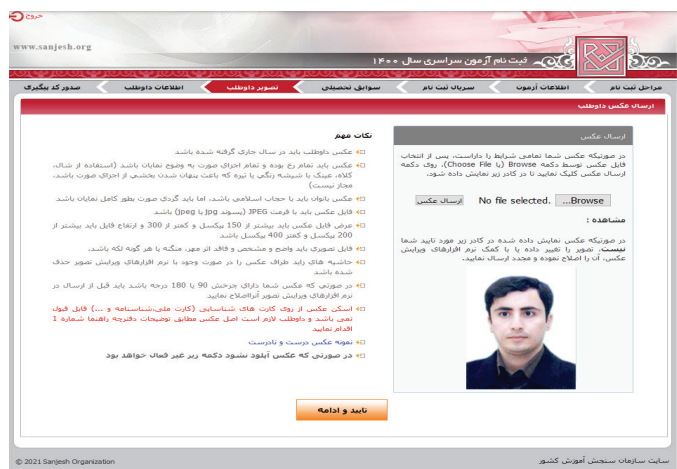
خروج

www.sanjesh.org

ثبت نام آزمون سراسری سال ۱۴۰۰

مراحل ثبت نام | اطلاعات آزمون | سریال ثبت نام | سوابق تحصیلی | تصویر داوطلب | اطلاعات داوطلب | صدور کد پیگیری

ارسال عکس داوطلب

ارسال عکس

در صورتیکه عکس شما تمامی شرایط را داراست، پس از انتخاب فایل عکس توسط دکمه Browse (یا Choose File)، روی دکمه ارسال عکس کلیک نمایید تا در کادر زیر نمایش داده شود.

Browse... No file selected. ارسال عکس

مشاهده :

در صورتیکه عکس نمایش داده شده در کادر زیر مورد تایید شما نیست، تصویر را تغییر داده و یا به کمک نرم افزارهای ویرایش عکس، آن را اصلاح نموده و مجدد ارسال نمایید.

نکات مهم

عکس داوطلب باید در سال جاری گرفته شده باشد.

عکس باید تمام رخ بوده و تمام اجزای صورت به وضوح نمایان باشد (استفاده از شال، کلاه، عینک یا شیشه رنگی یا تیره که باعث پنهان شدن بخشی از اجزای صورت باشد، مجاز نیست)

عکس بانوان باید با حجاب اسلامی باشد، اما باید گردی صورت بطور کامل نمایان باشد

فایل عکس باید با فرمت JPEG (پسوند jpg یا jpeg) باشد.

عرض فایل عکس باید بیشتر از 150 پیکسل و کمتر از 300 و ارتفاع فایل باید بیشتر از 200 پیکسل و کمتر 400 پیکسل باشد.

فایل تصویری باید واضح و مشخص و فاقد اثر مهر، منگنه یا هر گونه لکه باشد.

حاشیه های زاید اطراف عکس را در صورت وجود با نرم افزارهای ویرایش تصویر حذف شده باشد.

در صورتی که عکس شما دارای چرخش 90 یا 180 درجه باشد باید قبل از ارسال در نرم افزارهای ویرایش تصویر آن‌ را اصلاح نمایید.

اسکن عکس از روی کارت های شناسایی (کارت ملی،شناسنامه و ...) قابل قبول نمی باشد و داوطلب لازم است اصل عکس مطابق توضیحات دفترچه راهنما شماره 1 اقدام نماید.

نمونه عکس درست و نادرست

در صورتی که عکس آپلود نشود دکمه زیر غیر فعال خواهد بود

تایید و ادامه

سایت سازمان سنجش آموزش کشور

© 2021 Sanjesh Organization